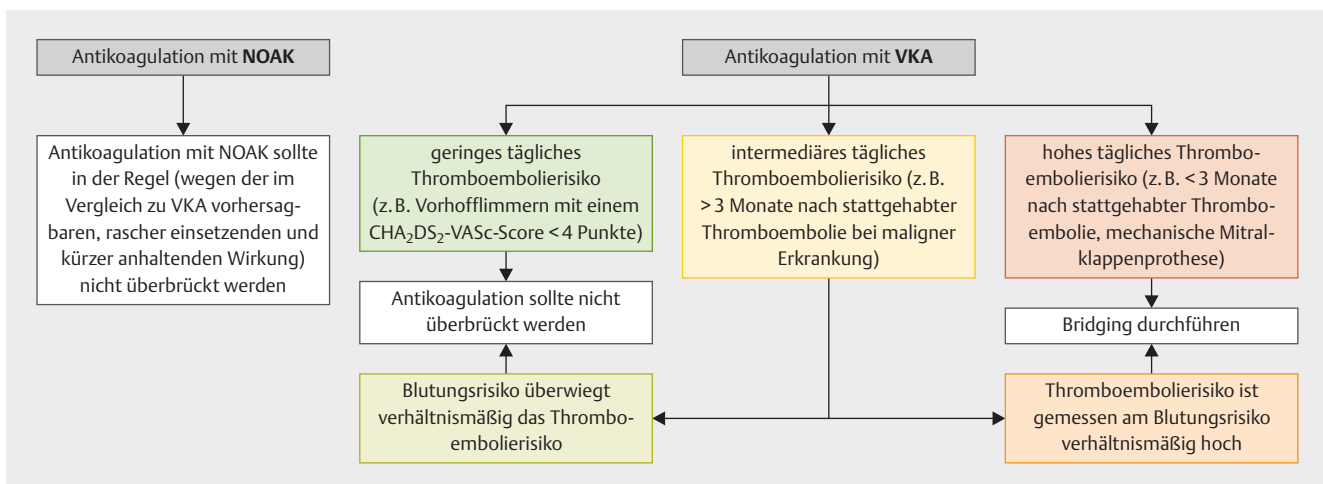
Antikoagulation mit **NOAK**

Antikoagulation mit NOAK sollte in der Regel (wegen der im Vergleich zu VKA vorhersagbaren, rascher einsetzenden und kürzer anhaltenden Wirkung) nicht überbrückt werden

Antikoagulation mit **VKA**

geringes tägliches Thromboembolierisiko (z. B. Vorhofflimmern mit einem $CHA_2DS_2$-VASc-Score < 4 Punkte)

Antikoagulation sollte nicht überbrückt werden

Blutungsrisiko überwiegt verhältnismäßig das Thromboembolierisiko

intermediäres tägliches Thromboembolierisiko (z. B. > 3 Monate nach stattgehabter Thromboembolie bei maligner Erkrankung)

hohes tägliches Thromboembolierisiko (z. B. < 3 Monate nach stattgehabter Thromboembolie, mechanische Mitralklappenprothese)

Bridging durchführen

Thromboembolierisiko ist gemessen am Blutungsrisiko verhältnismäßig hoch